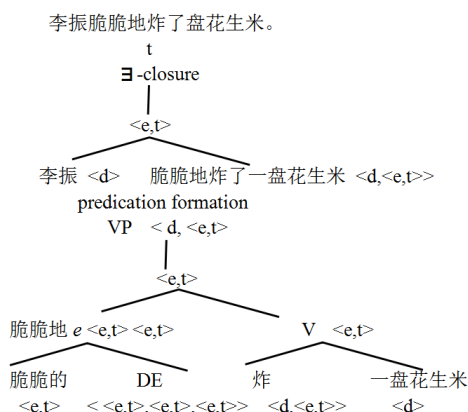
李振脆脆地炸了盘花生米。

t

∃-closure

<e,t>

李振 <d>

脆脆地炸了一盘花生米 <d,<e,t>>

predication formation

VP < d, <e,t>>

<e,t>

脆脆地 $e$ <e,t> <e,t>

V <e,t>

脆脆的

<e,t>

DE

< <e,t>,<e,t>,<e,t>>

炸

<d,<e,t>>

一盘花生米

<d>